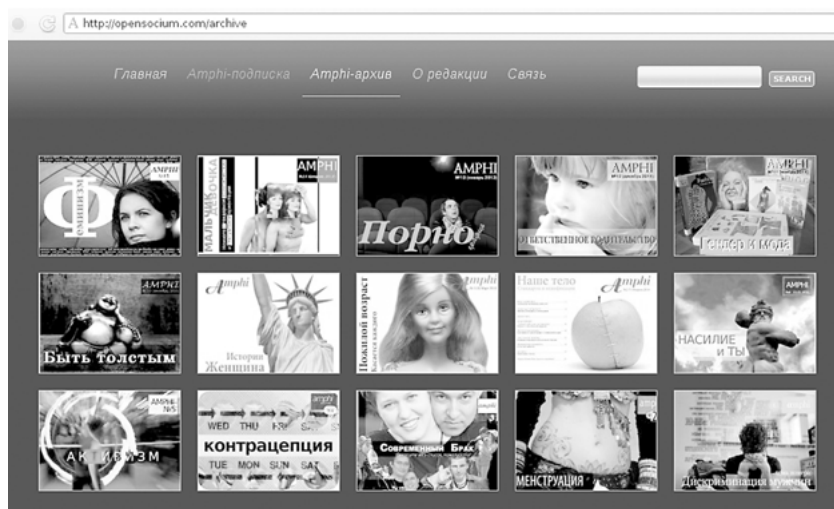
http://opensocium.com/archive

Главная Amphi-подписка Amphi-архив О редакции Связь

SEARCH

AMPHI

Феминизм

AMPHI

Мальчик девочка

AMPHI

Порно

AMPHI

Ответственное родительство

AMPHI

Гендер и мода

AMPHI

Быть толстым

Amphi

История Женщина

Пожилой возраст

Amphi

Наше тело

amphi

AMPHI

НАСИЛИЕ и ТЫ

AMPHI №5

АКТИВИЗМ

amphi

WED THU FRI

контрацепция

TUE MON SUN SAT

Современный Брак

МЕНСТРУАЦИЯ

Дискриминация мужчин